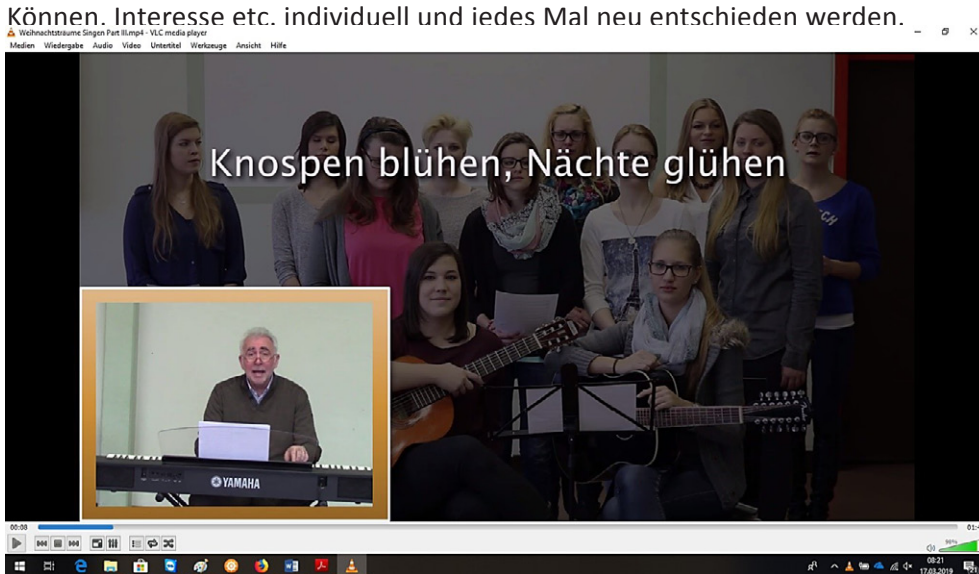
Können. Interesse etc. individuell und jedes Mal neu entschieden werden.

Weihnachtsträume Singen Part III.mp4 - VLC media player

Medien Wiedergabe Audio Video Untertitel Werkzeuge Ansicht Hilfe

Knospen blühen, Nächte glühen

YAMAHA

00:08

01:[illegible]

96%

08:21
17.03.2019